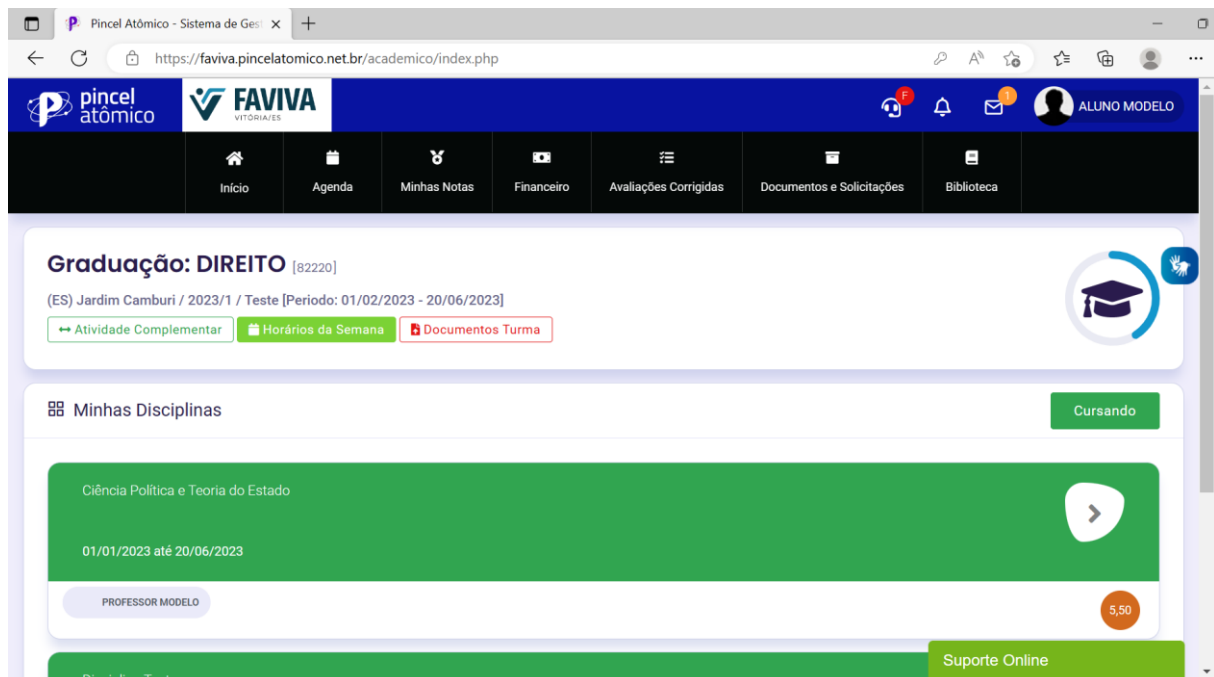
Pincel Atômico - Sistema de Gest

https://faviva.pincelatomico.net.br/academico/index.php

pincel atômico

FAVIVA
VITÓRIA/ES

F

1

ALUNO MODELO

Início

Agenda

Minhas Notas

Financeiro

Avaliações Corrigidas

Documentos e Solicitações

Biblioteca

Graduação: DIREITO [82220]

(ES) Jardim Camburi / 2023/1 / Teste [Periodo: 01/02/2023 - 20/06/2023]

↔ Atividade Complementar

Horários da Semana

Documentos Turma

Minhas Disciplinas

Cursando

Ciência Política e Teoria do Estado

01/01/2023 até 20/06/2023

PROFESSOR MODELO

5,50

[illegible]

Suporte Online